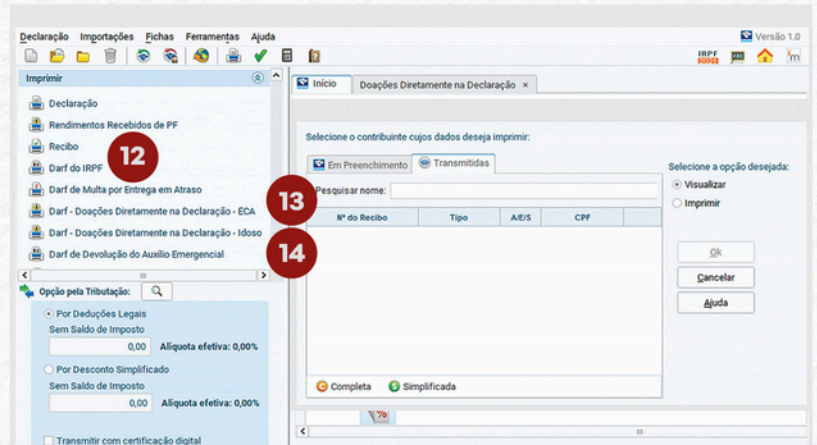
Declaração Importações Fichas Ferramentas Ajuda

Versão 1.0

IRPF

Imprimir

Declaração

Rendimentos Recebidos de PF

Recibo

12

Darf do IRPF

Darf de Multa por Entrega em Atraso

Darf - Doações Diretamente na Declaração - ECA

Darf - Doações Diretamente na Declaração - Idoso

Darf de Devolução do Auxílio Emergencial

13

14

Opção pela Tributação:

Por Deduções Legais

Sem Saldo de Imposto

0,00 Alíquota efetiva: 0,00%

Por Desconto Simplificado

Sem Saldo de Imposto

0,00 Alíquota efetiva: 0,00%

Transmitir com certificação digital

Início

Doações Diretamente na Declaração ×

Selecione o contribuinte cujos dados deseja imprimir:

Em Preenchimento

Transmitidas

Pesquisar nome:

| Nº do Recibo | Tipo | A/E/S | CPF |
|---|---|---|---|

Completa

Simplificada

Selecione a opção desejada:

Visualizar

Imprimir

Ok

Cancelar

Ajuda